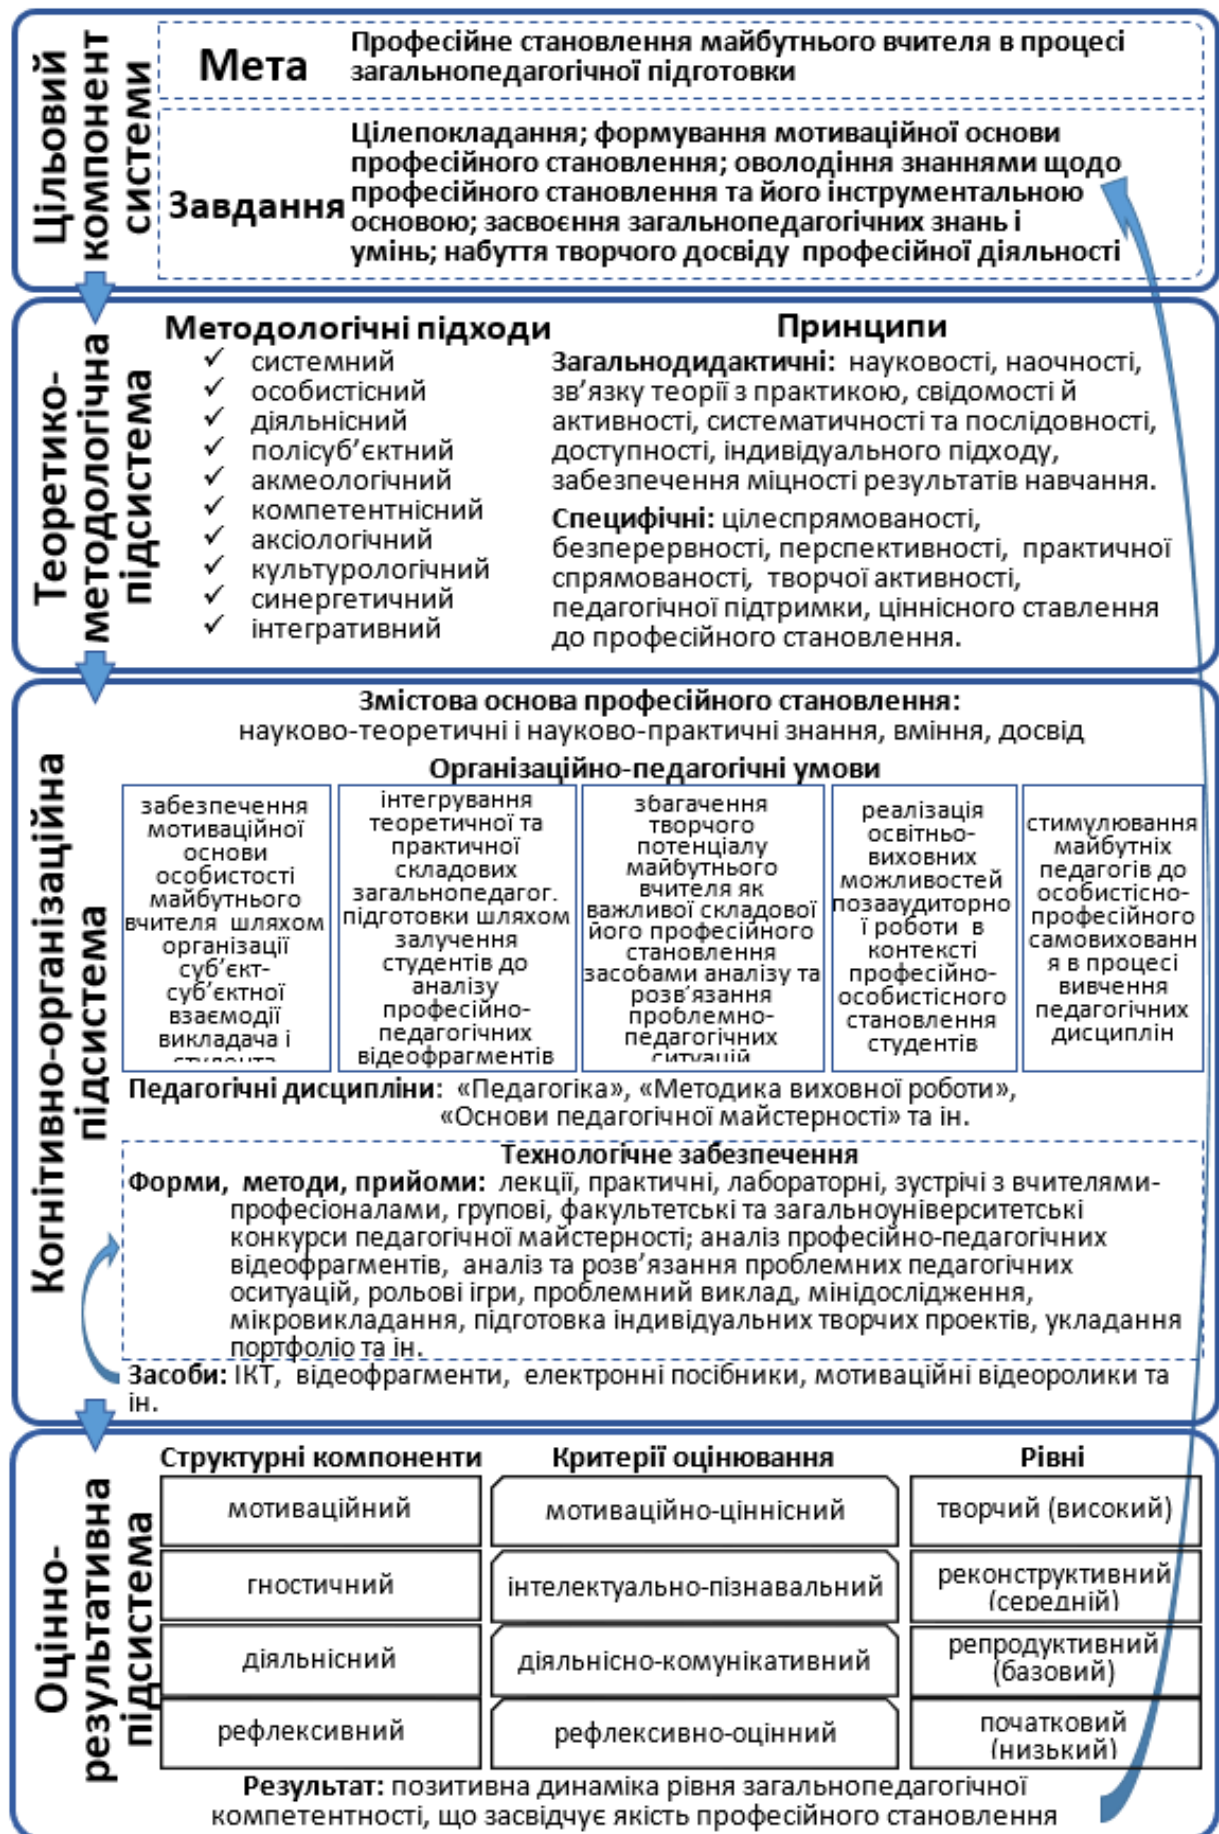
Цільовий компонент системи

Мета | Професійне становлення майбутнього вчителя в процесі загальнопедагогічної підготовки

Завдання | Цілепокладання; формування мотиваційної основи професійного становлення; оволодіння знаннями щодо професійного становлення та його інструментальною основою; засвоєння загальнопедагогічних знань і умінь; набуття творчого досвіду професійної діяльності

Теоретико-методологічна підсистема

Методологічні підходи
✓ системний
✓ особистісний
✓ діяльнісний
✓ полісуб'єктний
✓ акмеологічний
✓ компетентнісний
✓ аксіологічний
✓ культурологічний
✓ синергетичний
✓ інтегративний

Принципи
Загальнодидактичні: науковості, наочності, зв'язку теорії з практикою, свідомості й активності, систематичності та послідовності, доступності, індивідуального підходу, забезпечення міцності результатів навчання.
Специфічні: цілеспрямованості, безперервності, перспективності, практичної спрямованості, творчої активності, педагогічної підтримки, ціннісного ставлення до професійного становлення.

Когнітивно-організаційна підсистема

Змістова основа професійного становлення:
науково-теоретичні і науково-практичні знання, вміння, досвід

Організаційно-педагогічні умови

| забезпечення мотиваційної основи особистості майбутнього вчителя шляхом організації суб'єкт-суб'єктної взаємодії викладача і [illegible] | інтегрування теоретичної та практичної складових загальнопедагог. підготовки шляхом залучення студентів до аналізу професійно-педагогічних відеофрагментів | збагачення творчого потенціалу майбутнього вчителя як важливої складової його професійного становлення засобами аналізу та розв'язання проблемно-педагогічних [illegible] | реалізація освітньо-виховних можливостей позааудиторної роботи в контексті професійно-особистісного становлення студентів | стимулювання майбутніх педагогів до особистісно-професійного самовиховання в процесі вивчення педагогічних дисциплін |
|---|---|---|---|---|

Педагогічні дисципліни: «Педагогіка», «Методика виховної роботи», «Основи педагогічної майстерності» та ін.

Технологічне забезпечення
Форми, методи, прийоми: лекції, практичні, лабораторні, зустрічі з вчителями-професіоналами, групові, факультетські та загальноуніверситетські конкурси педагогічної майстерності; аналіз професійно-педагогічних відеофрагментів, аналіз та розв'язання проблемних педагогічних оситуацій, рольові ігри, проблемний виклад, мінідослідження, мікровикладання, підготовка індивідуальних творчих проектів, укладання портфоліо та ін.
Засоби: ІКТ, відеофрагменти, електронні посібники, мотиваційні відеоролики та ін.

Оцінно-результативна підсистема

| Структурні компоненти | Критерії оцінювання | Рівні |
|---|---|---|
| мотиваційний | мотиваційно-ціннісний | творчий (високий) |
| гностичний | інтелектуально-пізнавальний | реконструктивний (середній) |
| діяльнісний | діяльнісно-комунікативний | репродуктивний (базовий) |
| рефлексивний | рефлексивно-оцінний | початковий (низький) |

Результат: позитивна динаміка рівня загальнопедагогічної компетентності, що засвідчує якість професійного становлення